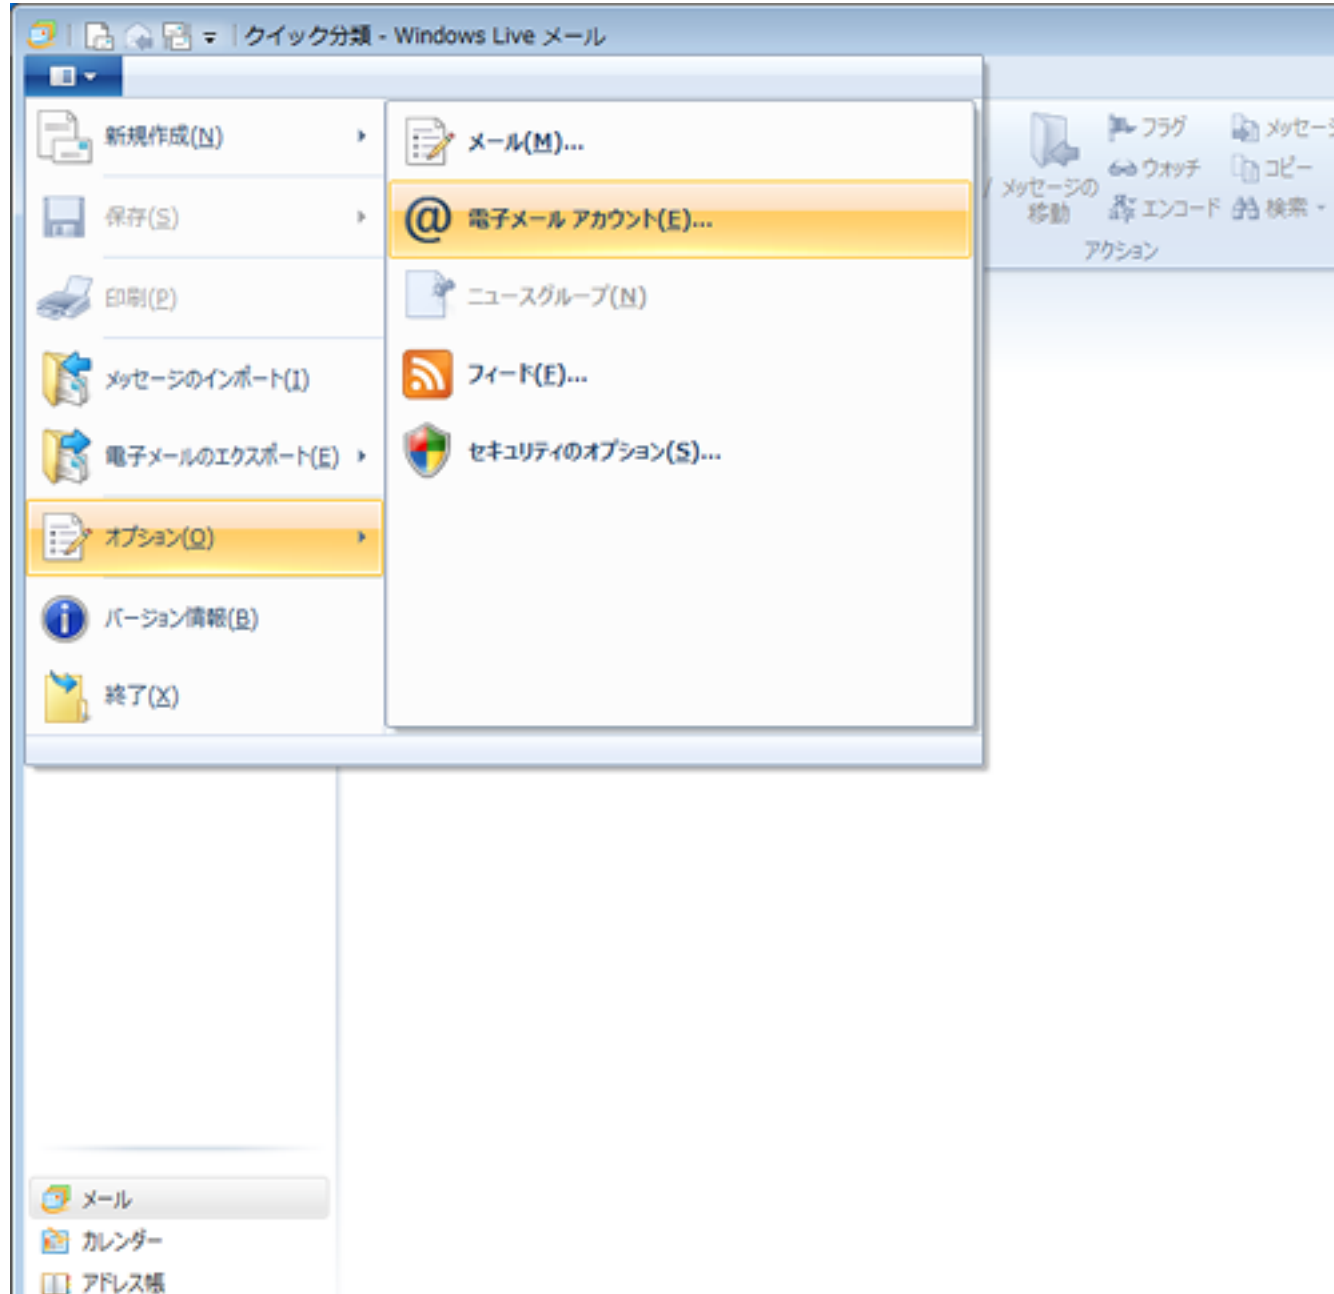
クイック分類 - Windows Live メール

新規作成(N)
保存(S)
印刷(P)
メッセージのインポート(I)
電子メールのエクスポート(E)
オプション(O)
バージョン情報(B)
終了(X)

メール(M)...
電子メール アカウント(E)...
ニュースグループ(N)
フィード(F)...
セキュリティのオプション(S)...

メッセージの移動
フラグ
ウォッチ
エンコード
メッセー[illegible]
コピー
検索
アクション

メール
カレンダー
アドレス帳